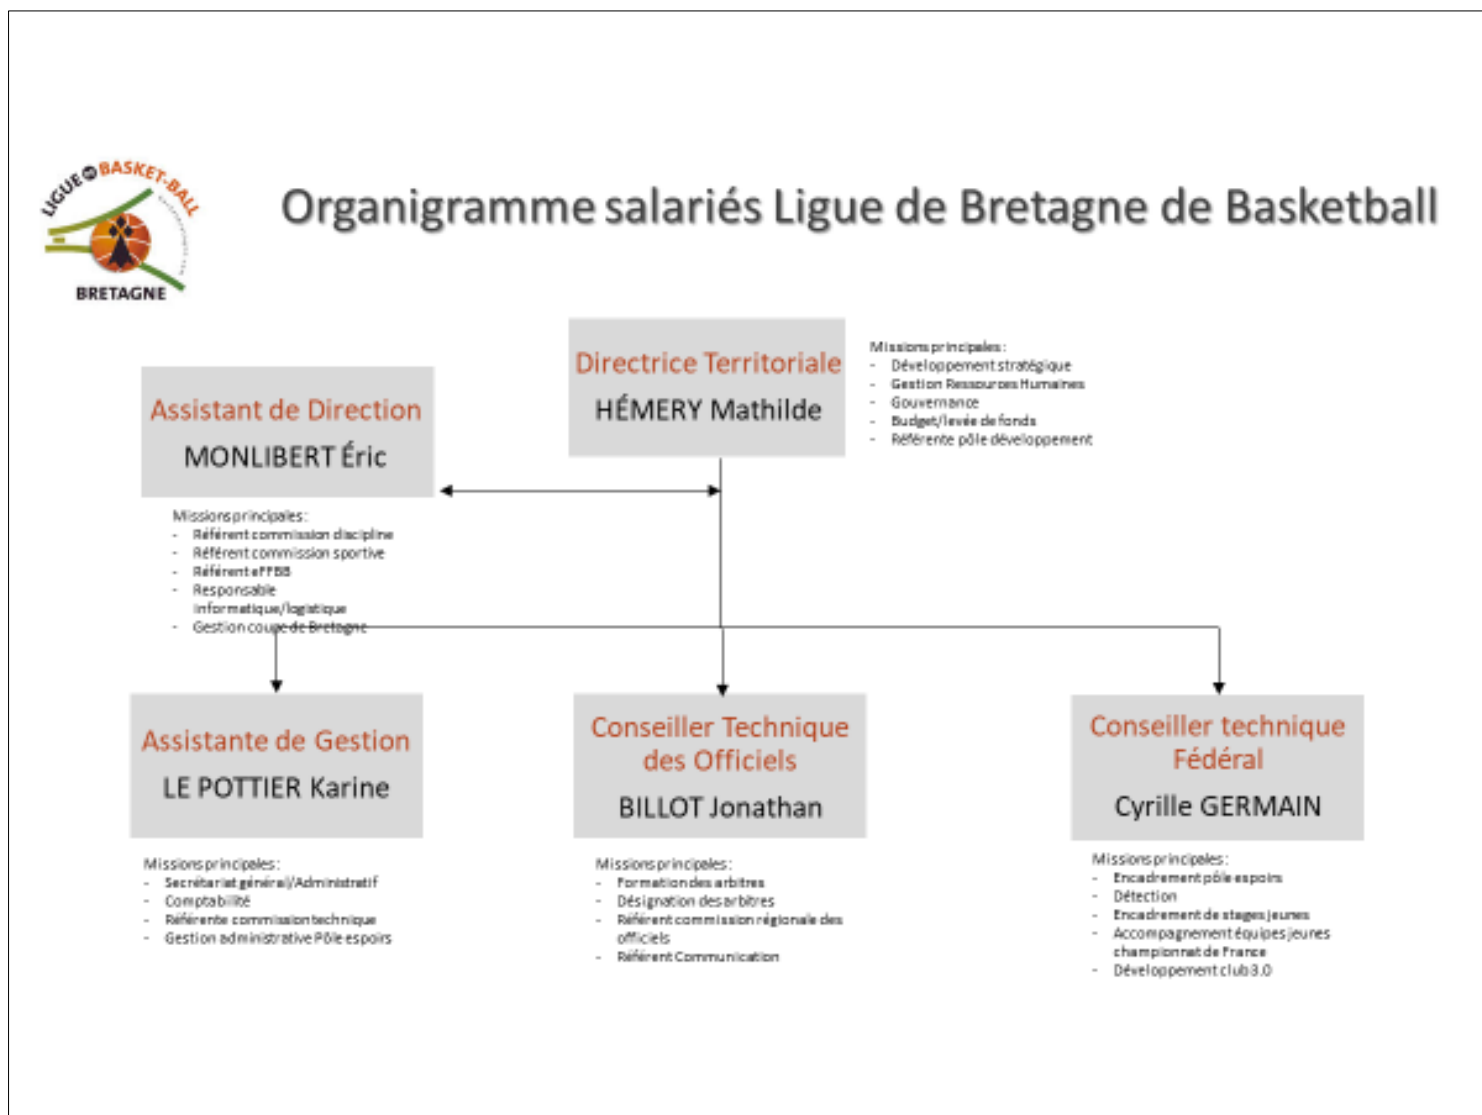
LIGUE DE BASKET-BALL
BRETAGNE

Organigramme salariés Ligue de Bretagne de Basketball

Directrice Territoriale
HÉMERY Mathilde

Missions principales :
- Développement stratégique
- Gestion Ressources Humaines
- Gouvernance
- Budget/levée de fonds
- Référente pôle développement

Assistant de Direction
MONLIBERT Éric

Missions principales :
- Référent commission discipline
- Référent commission sportive
- Référent eFFBB
- Responsable informatique/logistique
- Gestion coupe de Bretagne

Assistante de Gestion
LE POTTIER Karine

Missions principales :
- Secrétariat général/Administratif
- Comptabilité
- Référente commission technique
- Gestion administrative Pôle espoirs

Conseiller Technique des Officiels
BILLOT Jonathan

Missions principales :
- Formation des arbitres
- Désignation des arbitres
- Référent commission régionale des officiels
- Référent Communication

Conseiller technique Fédéral
Cyrille GERMAIN

Missions principales :
- Encadrement pôle espoirs
- Détection
- Encadrement de stages jeunes
- Accompagnement équipes jeunes championnat de France
- Développement club 3.0